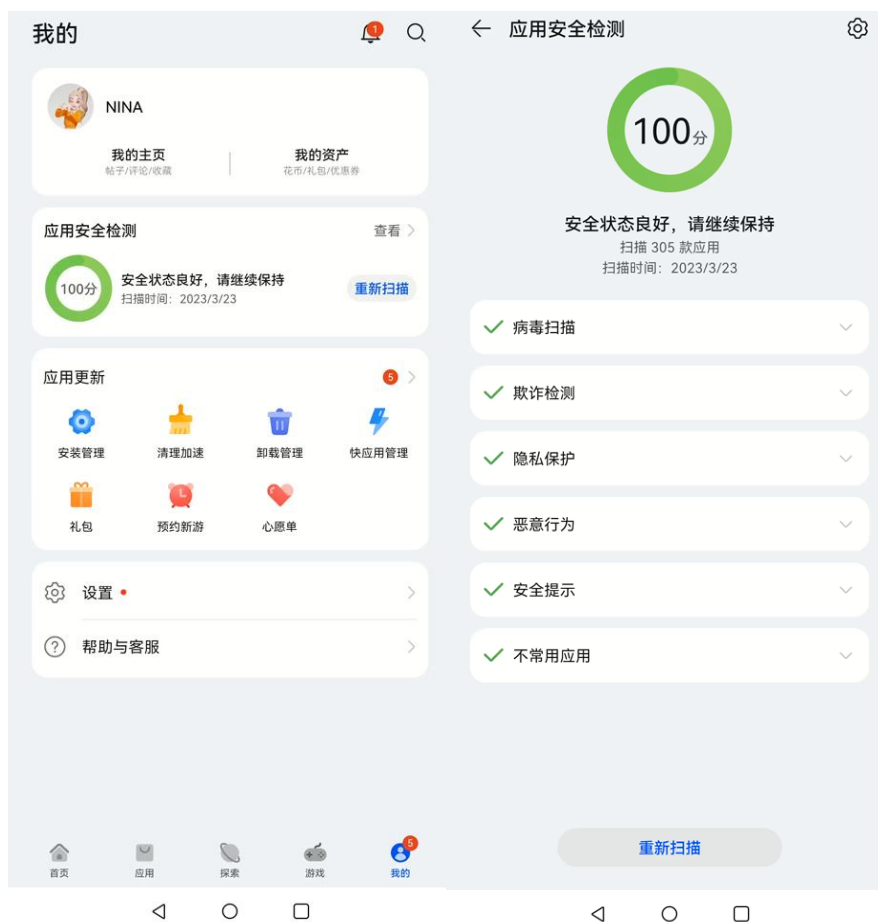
我的

1

NINA

我的主页
帖子/评论/收藏

我的资产
花币/礼包/优惠券

应用安全检测 查看

100分

安全状态良好，请继续保持
扫描时间：2023/3/23

重新扫描

应用更新 5

安装管理
清理加速
卸载管理
快应用管理
礼包
预约新游
心愿单

设置

帮助与客服

首页
应用
探索
游戏
我的 5

应用安全检测

100分

安全状态良好，请继续保持
扫描 305 款应用
扫描时间：2023/3/23

病毒扫描

欺诈检测

隐私保护

恶意行为

安全提示

不常用应用

重新扫描